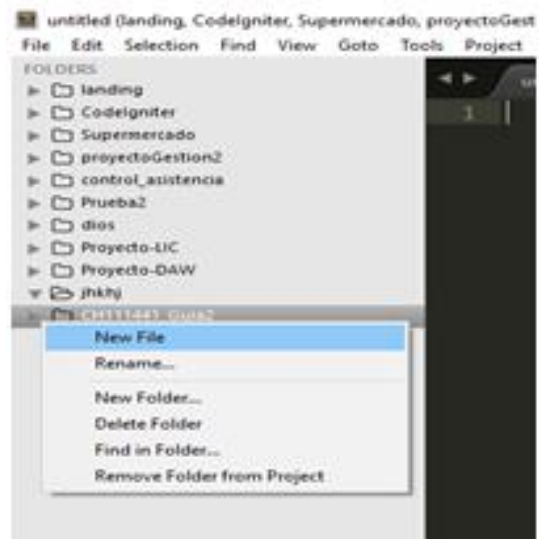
untitled (landing, CodeIgniter, Supermercado, proyectoGest

File Edit Selection Find View Goto Tools Project

FOLDERS

landing
CodeIgniter
Supermercado
proyectoGestion2
control_asistencia
Prueba2
dios
Proyecto-LIC
Proyecto-DAW
jhkhj
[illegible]

1

New File
Rename...
New Folder...
Delete Folder
Find in Folder...
Remove Folder from Project